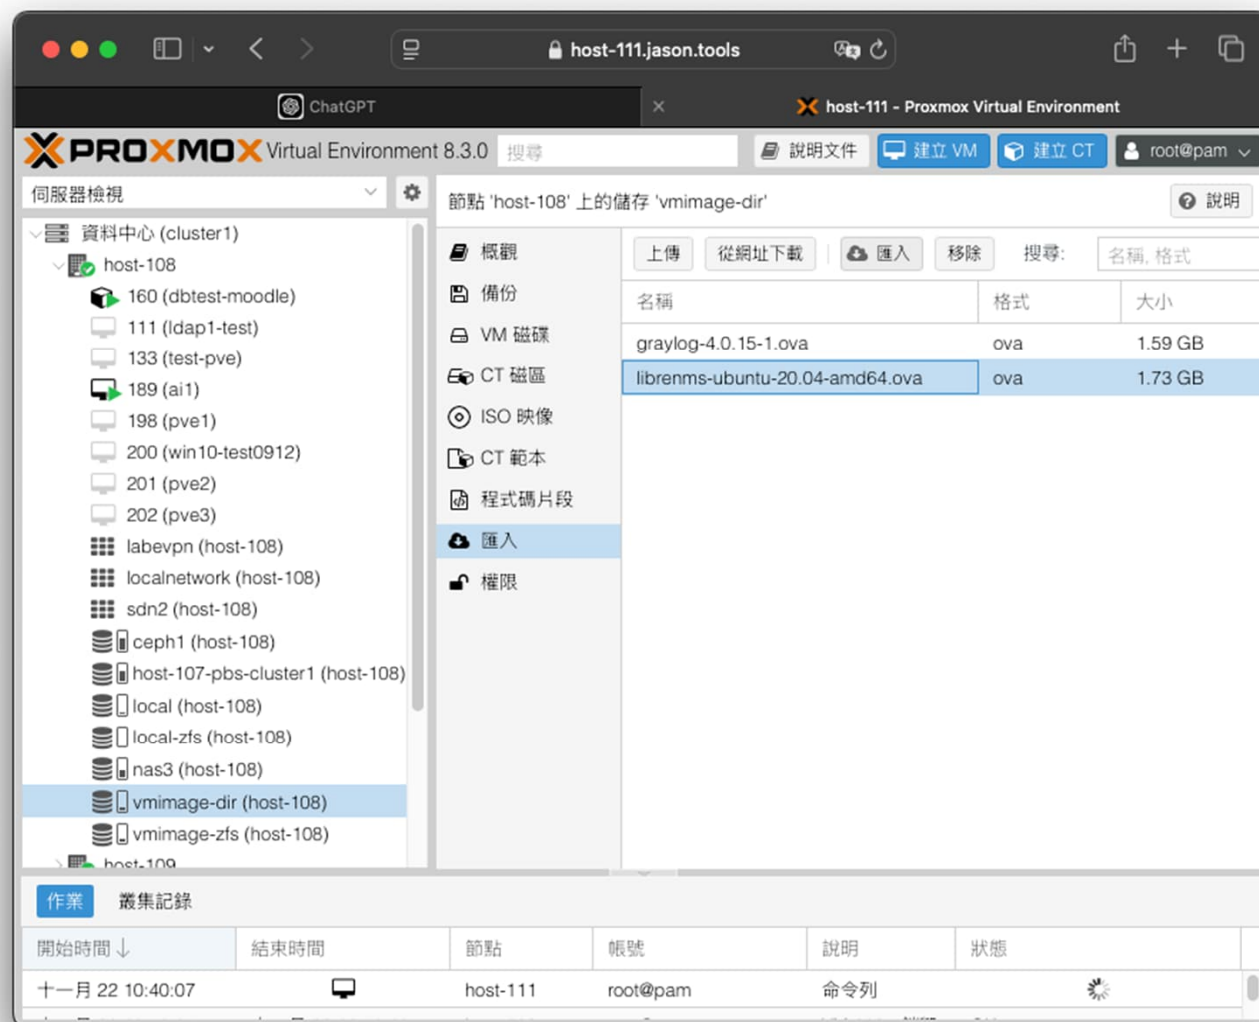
host-111.jason.tools

ChatGPT

host-111 - Proxmox Virtual Environment

PROXMOX Virtual Environment 8.3.0 搜尋 說明文件 建立 VM 建立 CT root@pam

伺服器檢視

資料中心 (cluster1)
host-108
160 (dbtest-moodle)
111 (ldap1-test)
133 (test-pve)
189 (ai1)
198 (pve1)
200 (win10-test0912)
201 (pve2)
202 (pve3)
labevpn (host-108)
localnetwork (host-108)
sdn2 (host-108)
ceph1 (host-108)
host-107-pbs-cluster1 (host-108)
local (host-108)
local-zfs (host-108)
nas3 (host-108)
vmimage-dir (host-108)
vmimage-zfs (host-108)
host-109

節點 'host-108' 上的儲存 'vmimage-dir'

說明

概觀
備份
VM 磁碟
CT 磁區
ISO 映像
CT 範本
程式碼片段
匯入
權限

上傳 從網址下載 匯入 移除 搜尋: 名稱, 格式

| 名稱 | 格式 | 大小 |
|---|---|---|
| graylog-4.0.15-1.ova | ova | 1.59 GB |
| librenms-ubuntu-20.04-amd64.ova | ova | 1.73 GB |

作業 叢集記錄

| 開始時間 ↓ | 結束時間 | 節點 | 帳號 | 說明 | 狀態 |
|---|---|---|---|---|---|
| 十一月 22 10:40:07 | | host-111 | root@pam | 命令列 | |